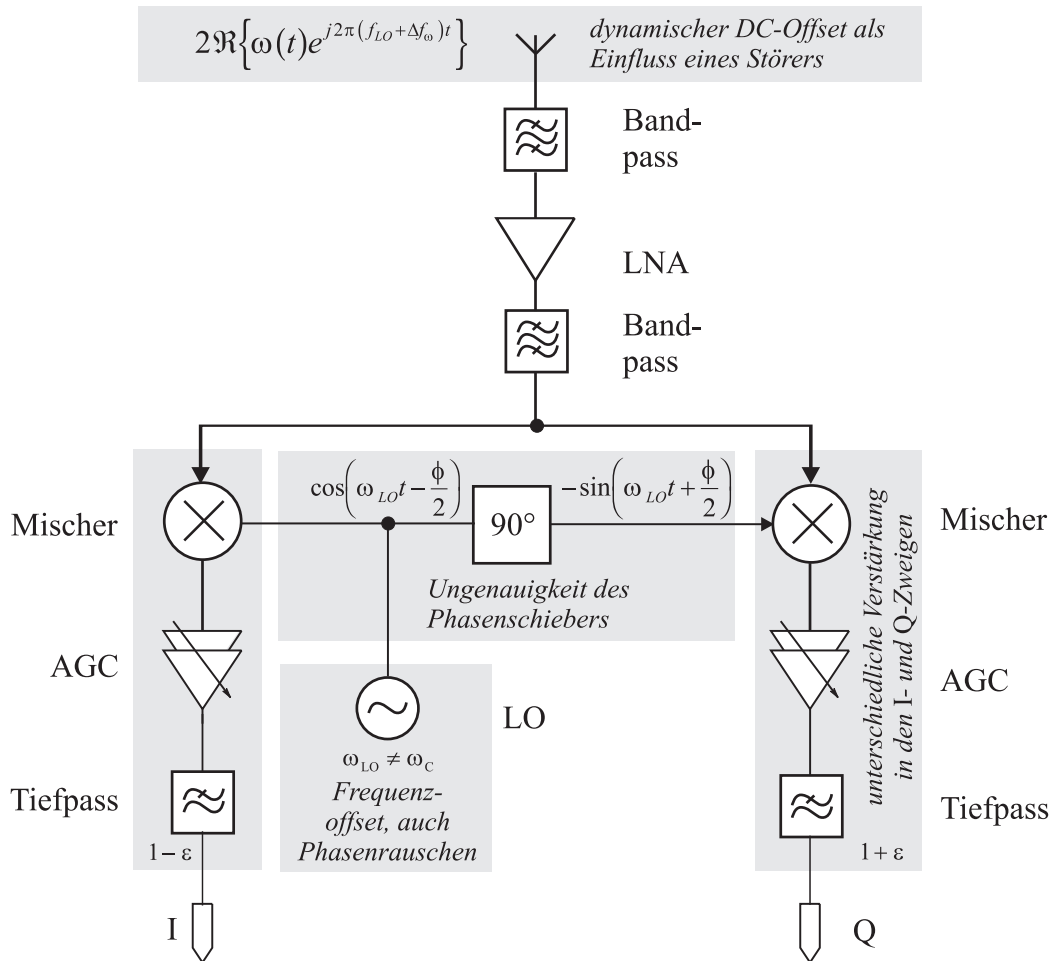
$2\Re\left\{\omega(t)e^{j2\pi(f_{LO}+\Delta f_{\omega})t}\right\}$

dynamischer DC-Offset als Einfluss eines Störers

Band-pass

LNA

Band-pass

$\cos\left(\omega_{LO}t-\frac{\phi}{2}\right)$

90°

$-\sin\left(\omega_{LO}t+\frac{\phi}{2}\right)$

Mischer

Mischer

Ungenauigkeit des Phasenschiebers

unterschiedliche Verstärkung in den I- und Q-Zweigen

AGC

AGC

LO

$\omega_{LO} \neq \omega_{C}$

Frequenz-offset, auch Phasenrauschen

Tiefpass

Tiefpass

$1-\varepsilon$

$1+\varepsilon$

I

Q